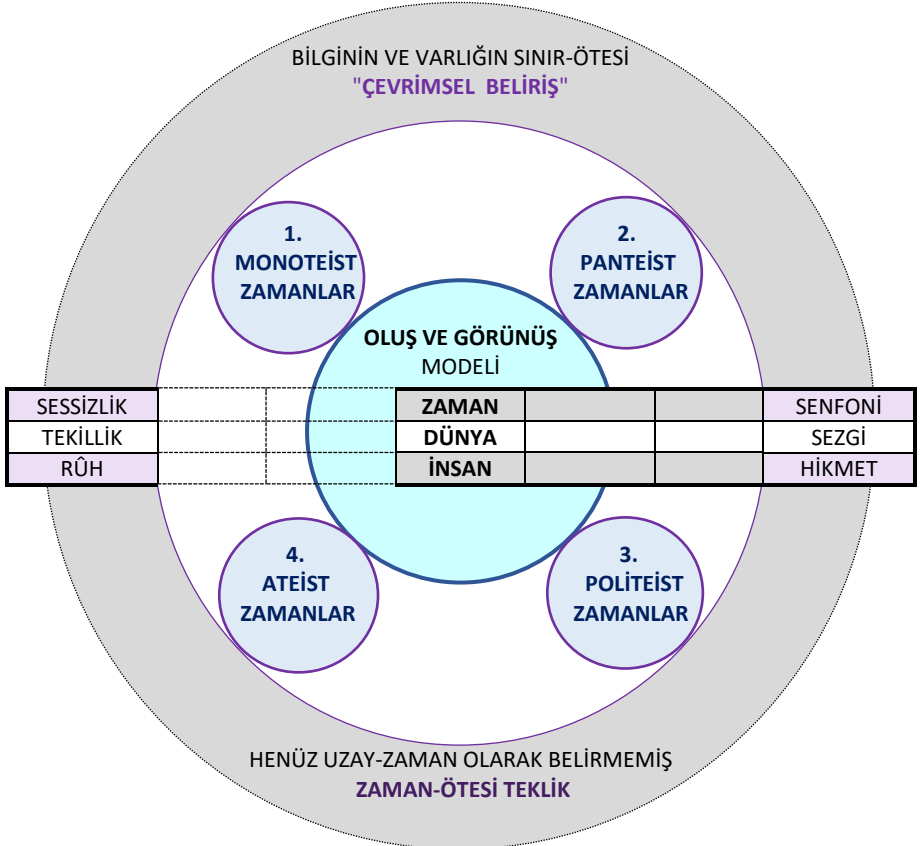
BİLGİNİN VE VARLIĞIN SINIR-ÖTESİ
"ÇEVRİMSEL BELİRİŞ"

1.
MONOTEİST
ZAMANLAR

2.
PANTEİST
ZAMANLAR

OLUŞ VE GÖRÜNÜŞ
MODELİ

| SESSİZLİK | | | ZAMAN | | | SENFONİ |
|---|---|---|---|---|---|---|
| TEKİLLİK | | | DÜNYA | | | SEZGİ |
| RÛH | | | İNSAN | | | HİKMET |

4.
ATEİST
ZAMANLAR

3.
POLİTEİST
ZAMANLAR

HENÜZ UZAY-ZAMAN OLARAK BELİRMEMİŞ
ZAMAN-ÖTESİ TEKLİK